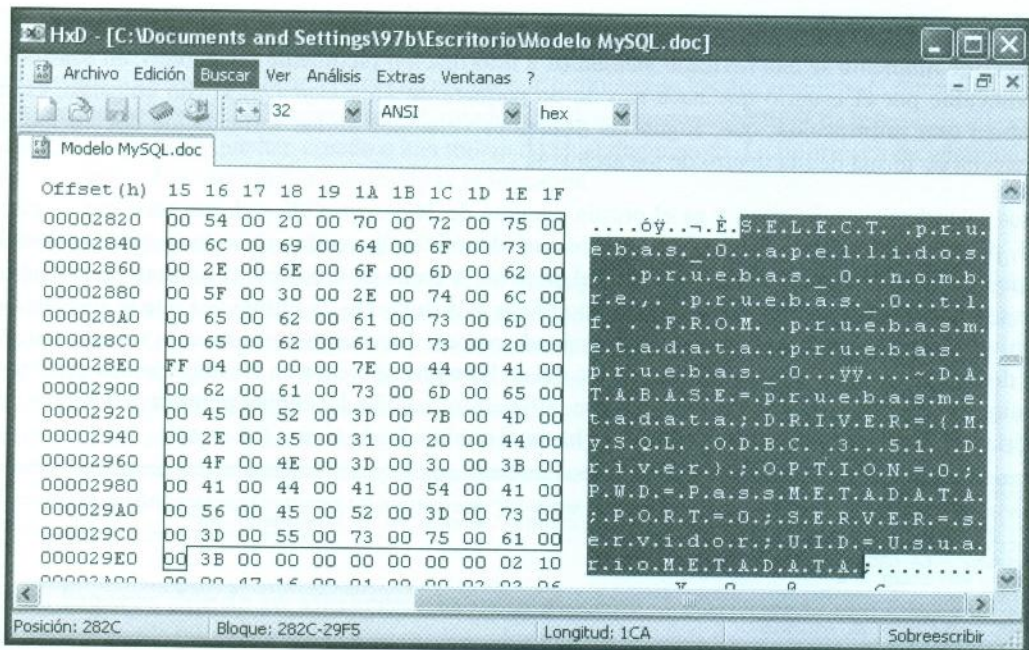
HxD - [C:\Documents and Settings\97b\Escritorio\Modelo MySQL.doc]

Archivo Edición Buscar Ver Análisis Extras Ventanas ?

32 ANSI hex

Modelo MySQL.doc

| Offset(h) | 15 | 16 | 17 | 18 | 19 | 1A | 1B | 1C | 1D | 1E | 1F | |
|---|---|---|---|---|---|---|---|---|---|---|---|---|
| 00002820 | 00 | 54 | 00 | 20 | 00 | 70 | 00 | 72 | 00 | 75 | 00 | ....óÿ..¬.È.S.E.L.E.C.T. .p.r.u. |
| 00002840 | 00 | 6C | 00 | 69 | 00 | 64 | 00 | 6F | 00 | 73 | 00 | e.b.a.s._.0...a.p.e.l.l.i.d.o.s. |
| 00002860 | 00 | 2E | 00 | 6E | 00 | 6F | 00 | 6D | 00 | 62 | 00 | ,. .p.r.u.e.b.a.s._.0...n.o.m.b. |
| 00002880 | 00 | 5F | 00 | 30 | 00 | 2E | 00 | 74 | 00 | 6C | 00 | r.e.,. .p.r.u.e.b.a.s._.0...t.l. |
| 000028A0 | 00 | 65 | 00 | 62 | 00 | 61 | 00 | 73 | 00 | 6D | 00 | f. . .F.R.O.M. .p.r.u.e.b.a.s.m. |
| 000028C0 | 00 | 65 | 00 | 62 | 00 | 61 | 00 | 73 | 00 | 20 | 00 | e.t.a.d.a.t.a...p.r.u.e.b.a.s. . |
| 000028E0 | FF | 04 | 00 | 00 | 00 | 7E | 00 | 44 | 00 | 41 | 00 | p.r.u.e.b.a.s._.0...ÿÿ....~.D.A. |
| 00002900 | 00 | 62 | 00 | 61 | 00 | 73 | 00 | 6D | 00 | 65 | 00 | T.A.B.A.S.E.=.p.r.u.e.b.a.s.m.e. |
| 00002920 | 00 | 45 | 00 | 52 | 00 | 3D | 00 | 7B | 00 | 4D | 00 | t.a.d.a.t.a.;.D.R.I.V.E.R.=.{.M. |
| 00002940 | 00 | 2E | 00 | 35 | 00 | 31 | 00 | 20 | 00 | 44 | 00 | y.S.Q.L. .O.D.B.C. .3...5.1. .D. |
| 00002960 | 00 | 4F | 00 | 4E | 00 | 3D | 00 | 30 | 00 | 3B | 00 | r.i.v.e.r.}.;.O.P.T.I.O.N.=.0.;. |
| 00002980 | 00 | 41 | 00 | 44 | 00 | 41 | 00 | 54 | 00 | 41 | 00 | P.W.D.=.P.a.s.s.M.E.T.A.D.A.T.A. |
| 000029A0 | 00 | 56 | 00 | 45 | 00 | 52 | 00 | 3D | 00 | 73 | 00 | ;.P.O.R.T.=.0.;.S.E.R.V.E.R.=.s. |
| 000029C0 | 00 | 3D | 00 | 55 | 00 | 73 | 00 | 75 | 00 | 61 | 00 | e.r.v.i.d.o.r.;.U.I.D.=.U.s.u.a. |
| 000029E0 | 00 | 3B | 00 | 00 | 00 | 00 | 00 | 00 | 00 | 02 | 10 | r.i.o.M.E.T.A.D.A.T.A.;......... |

Posición: 282C Bloque: 282C-29F5 Longitud: 1CA Sobreescribir